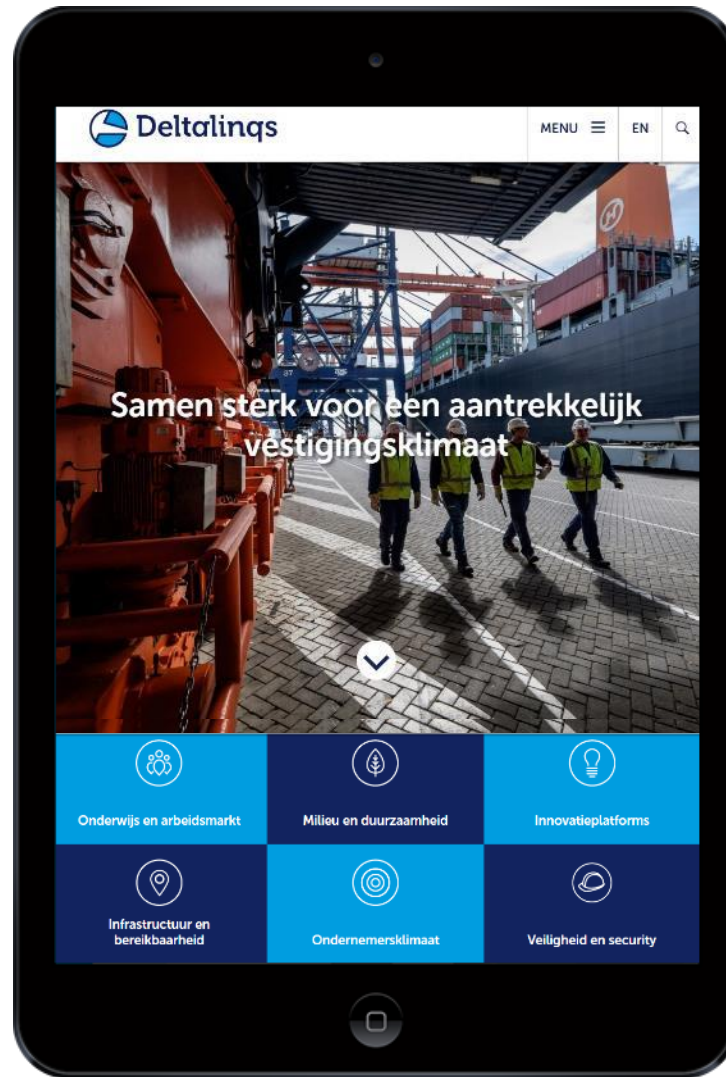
Deltalinqs

MENU

EN

Samen sterk voor een aantrekkelijk vestigingsklimaat

Onderwijs en arbeidsmarkt

Milieu en duurzaamheid

Innovatieplatforms

Infrastructuur en bereikbaarheid

Ondernemersklimaat

Veiligheid en security